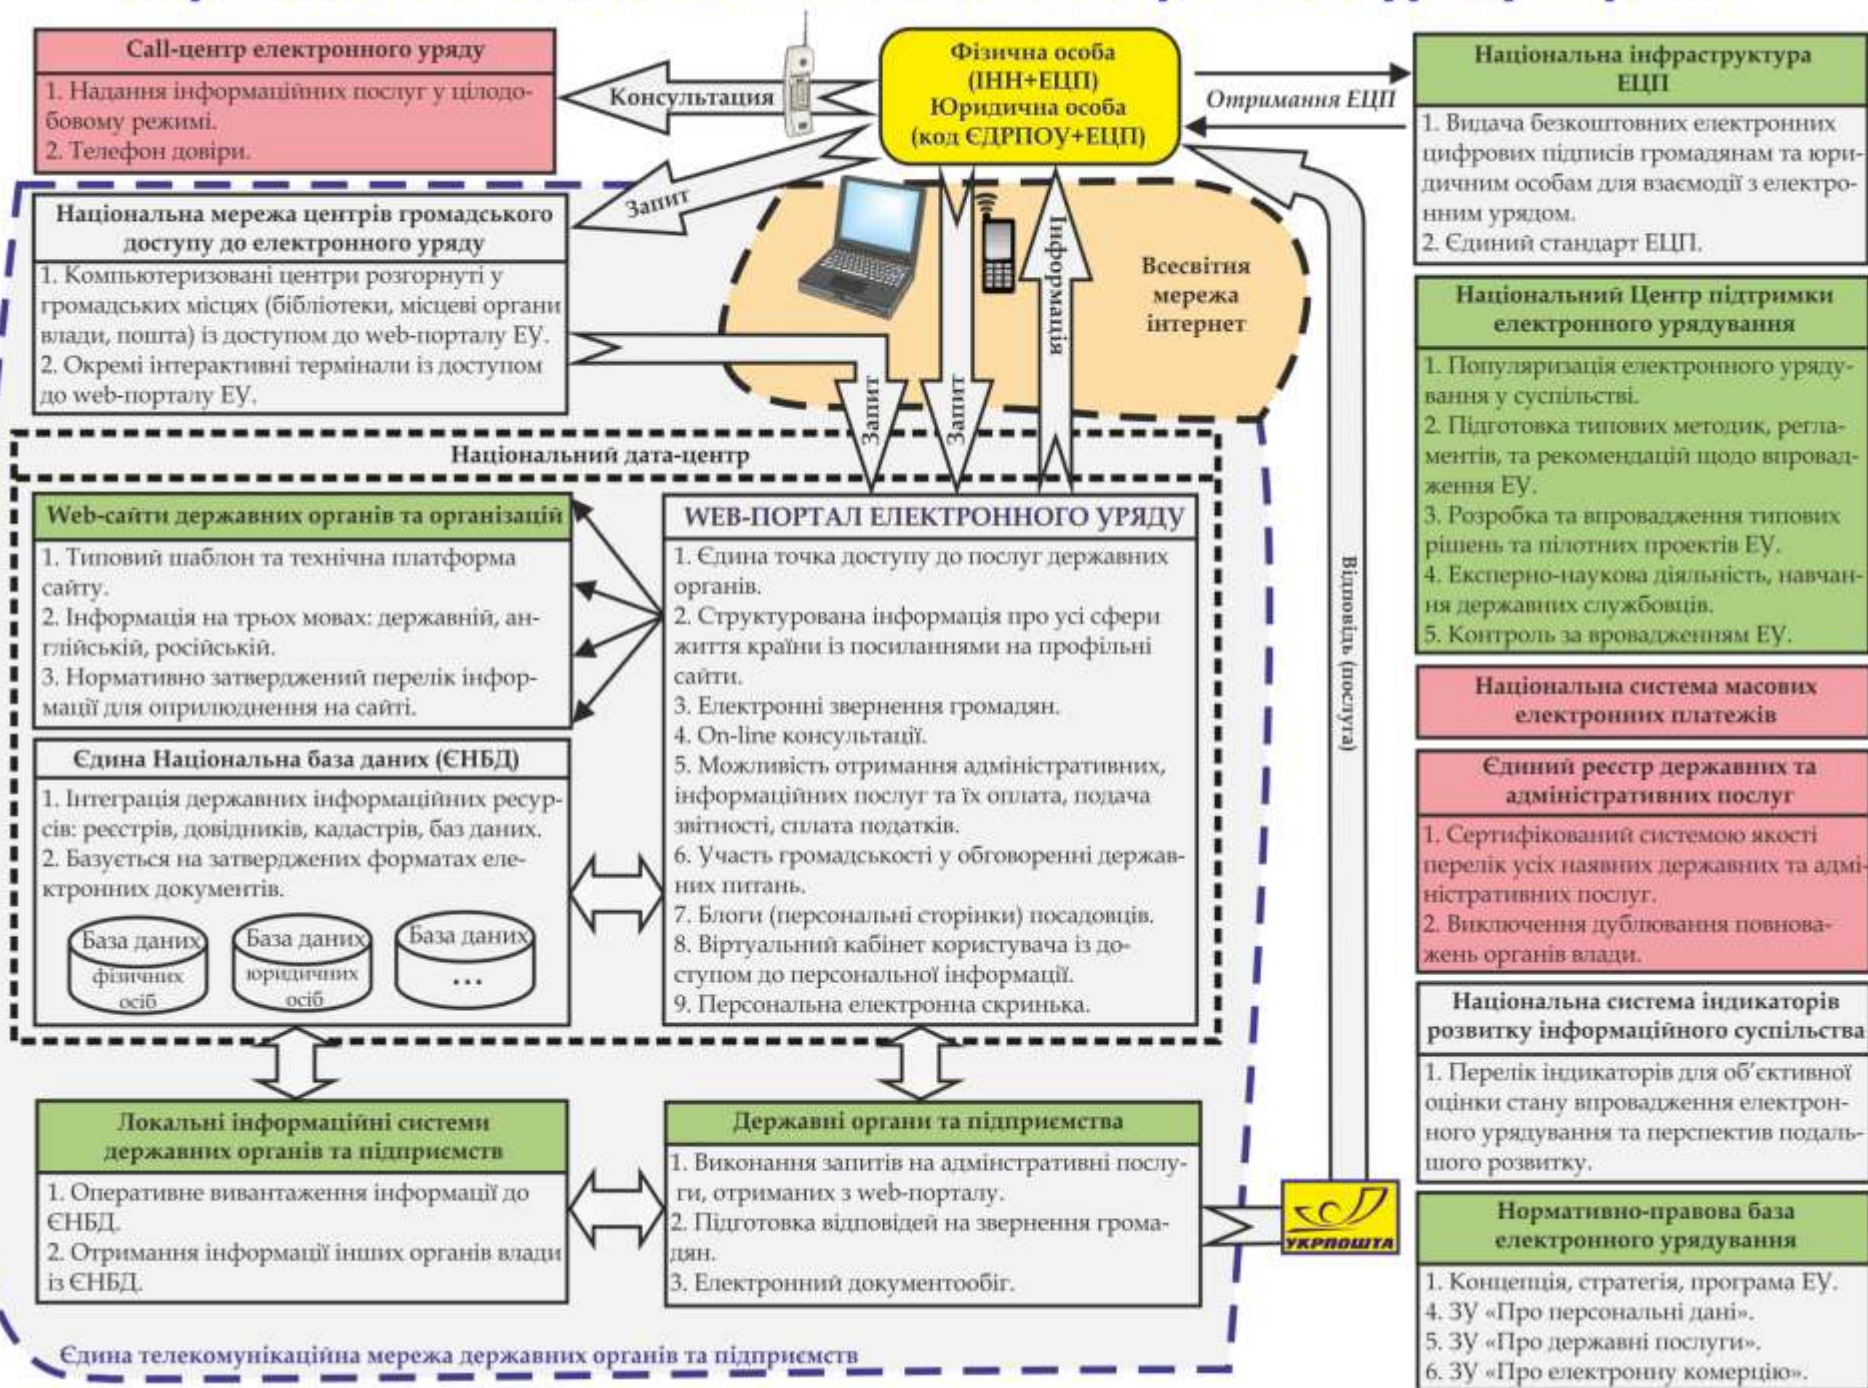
Call-центр електронного уряду

1. Надання інформаційних послуг у цілодобовому режимі.
2. Телефон довіри.

Консультація

Фізична особа (ІНН+ЕЦП)
Юридична особа (код ЄДРПОУ+ЕЦП)

Отримання ЕЦП

Національна інфраструктура ЕЦП

1. Видача безкоштовних електронних цифрових підписів громадянам та юридичним особам для взаємодії з електронним урядом.
2. Єдиний стандарт ЕЦП.

Запит

Національна мережа центрів громадського доступу до електронного уряду

1. Компьютеризовані центри розгорнуті у громадських місцях (бібліотеки, місцеві органи влади, пошта) із доступом до web-порталу ЕУ.
2. Окремі інтерактивні термінали із доступом до web-порталу ЕУ.

Всесвітня мережа інтернет

Інформація

Запит

Запит

Національний Центр підтримки електронного урядування

1. Популяризація електронного урядування у суспільстві.
2. Підготовка типових методик, регламентів, та рекомендацій щодо впровадження ЕУ.
3. Розробка та впровадження типових рішень та пілотних проектів ЕУ.
4. Експерно-наукова діяльність, навчання державних службовців.
5. Контроль за вровадженням ЕУ.

Національний дата-центр

Web-сайти державних органів та організацій

1. Типовий шаблон та технічна платформа сайту.
2. Інформація на трьох мовах: державній, англійській, російській.
3. Нормативно затверджений перелік інформації для оприлюднення на сайті.

WEB-ПОРТАЛ ЕЛЕКТРОННОГО УРЯДУ

1. Єдина точка доступу до послуг державних органів.
2. Структурована інформація про усі сфери життя країни із посиланнями на профільні сайти.
3. Електронні звернення громадян.
4. On-line консультації.
5. Можливість отримання адміністративних, інформаційних послуг та їх оплата, подача звітності, сплата податків.
6. Участь громадськості у обговоренні державних питань.
7. Блоги (персональні сторінки) посадовців.
8. Віртуальний кабінет користувача із доступом до персональної інформації.
9. Персональна електронна скринька.

Відповідь (послуга)

Національна система масових електронних платежів

Єдиний реєстр державних та адміністративних послуг

1. Сертифікований системою якості перелік усіх наявних державних та адміністративних послуг.
2. Виключення дублювання повноважень органів влади.

Єдина Національна база даних (ЄНБД)

1. Інтеграція державних інформаційних ресурсів: реєстрів, довідників, кадастрів, баз даних.
2. Базується на затверджених форматах електронних документів.

База даних фізичних осіб
База даних юридичних осіб
База даних ...

Національна система індикаторів розвитку інформаційного суспільства

1. Перелік індикаторів для об'єктивної оцінки стану впровадження електронного урядування та перспектив подальшого розвитку.

Локальні інформаційні системи державних органів та підприємств

1. Оперативне вивантаження інформації до ЄНБД.
2. Отримання інформації інших органів влади із ЄНБД.

Державні органи та підприємства

1. Виконання запитів на адмінстративні послуги, отриманих з web-порталу.
2. Підготовка відповідей на звернення громадян.
3. Електронний документообіг.

УКРПОШТА

Нормативно-правова база електронного урядування

1. Концепція, стратегія, програма ЕУ.
4. ЗУ «Про персональні дані».
5. ЗУ «Про державні послуги».
6. ЗУ «Про електронну комерцію».

Єдина телекомунікаційна мережа державних органів та підприємств